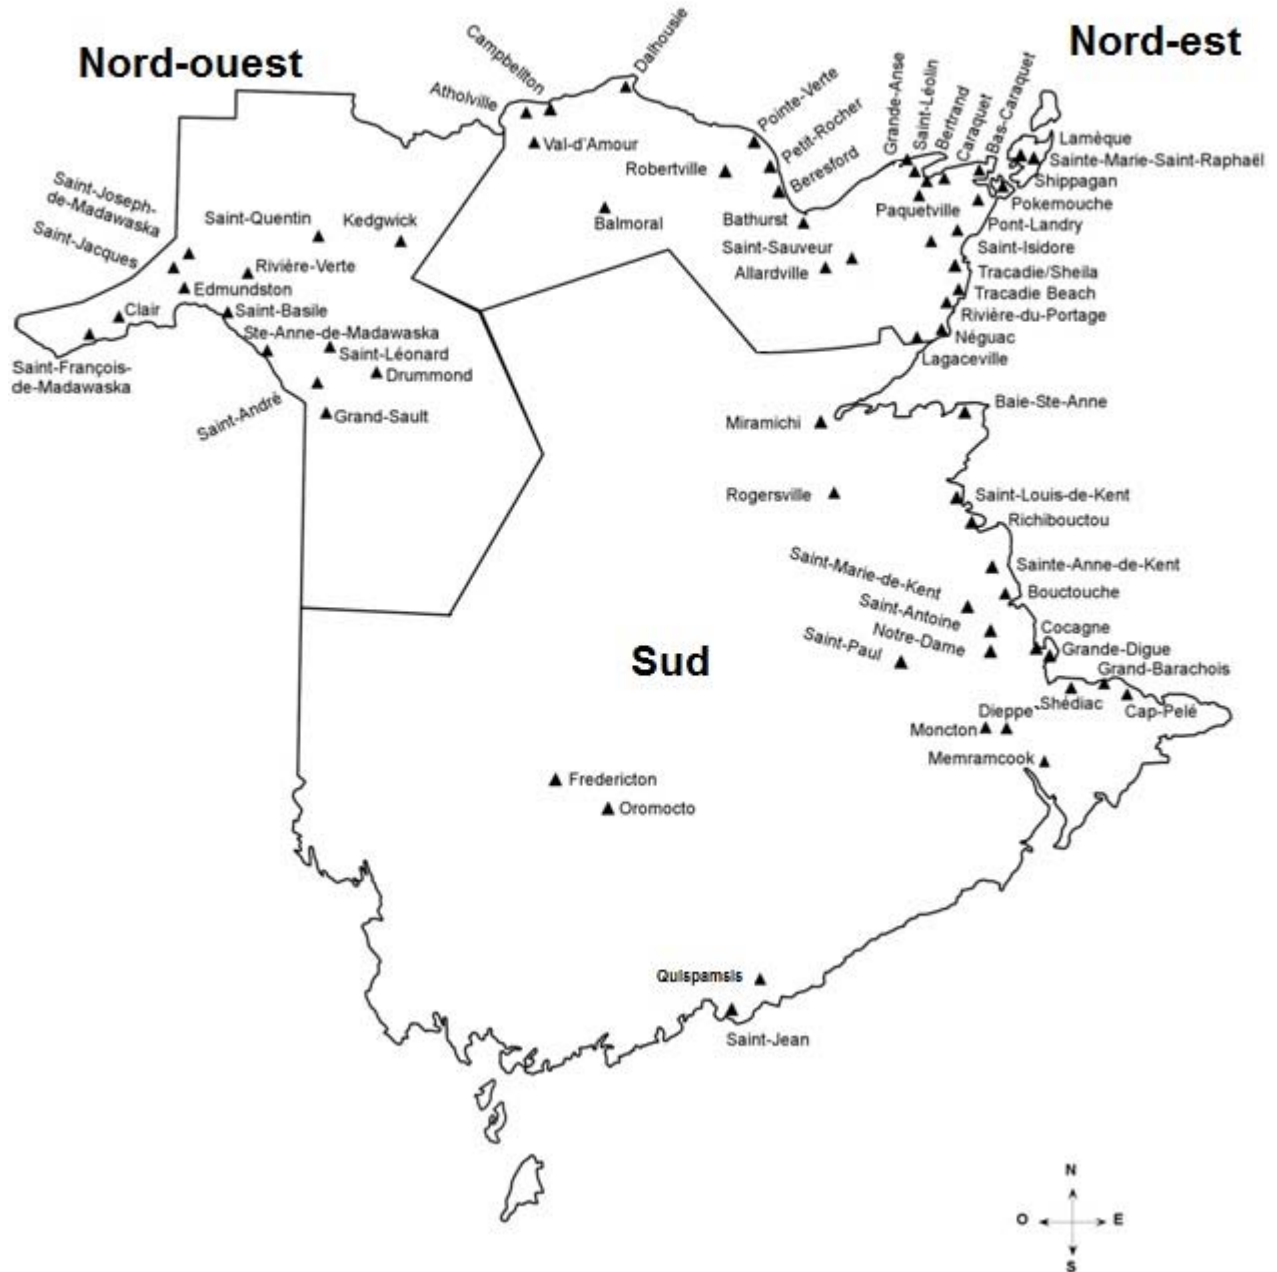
Nord-ouest

Nord-est

Campbellton
Dalhousie
Atholville
Val-d'Amour
Pointe-Verte
Petit-Rocher
Beresford
Robertville
Balmoral
Bathurst
Grande-Anse
Saint-Léolin
Bertrand
Caraquet
Bas-Caraquet
Lamèque
Sainte-Marie-Saint-Raphaël
Shippagan
Pokemouche
Paquetville
Pont-Landry
Saint-Isidore
Saint-Sauveur
Allardville
Tracadie/Sheila
Tracadie Beach
Rivière-du-Portage
Néguac
Lagaceville

Saint-Joseph-de-Madawaska
Saint-Jacques
Saint-Quentin
Kedgwick
Rivière-Verte
Edmundston
Clair
Saint-Basile
Ste-Anne-de-Madawaska
Saint-Léonard
Drummond
Saint-François-de-Madawaska
Saint-André
Grand-Sault

Miramichi
Baie-Ste-Anne
Rogersville
Saint-Louis-de-Kent
Richibouctou
Sainte-Anne-de-Kent
Saint-Marie-de-Kent
Bouctouche
Saint-Antoine
Notre-Dame
Saint-Paul
Cocagne
Grande-Digue
Grand-Barachois

Sud

Shédiac
Cap-Pelé
Dieppe
Moncton
Memramcook
Fredericton
Oromocto
Quispamsis
Saint-Jean

N
O
E
S